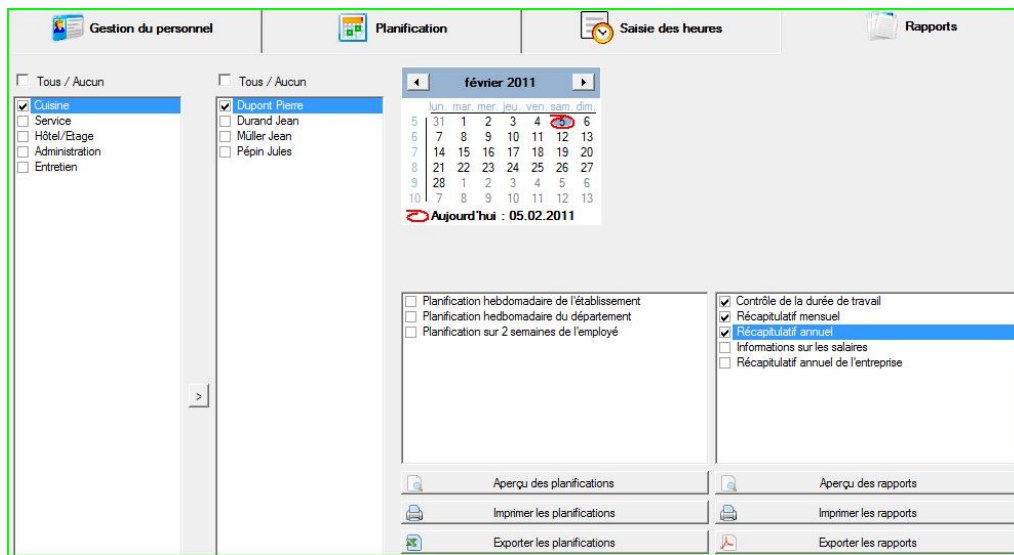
Gestion du personnel | Planification | Saisie des heures | Rapports

Tous / Aucun
Cuisine
Service
Hôtel/Etage
Administration
Entretien

Tous / Aucun
Dupont Pierre
Durand Jean
Müller Jean
Pépin Jules

février 2011

| | lun. | mar. | mer. | jeu. | ven. | sam. | dim. |
|---|---|---|---|---|---|---|---|
| 5 | 31 | 1 | 2 | 3 | 4 | 5 | 6 |
| 6 | 7 | 8 | 9 | 10 | 11 | 12 | 13 |
| 7 | 14 | 15 | 16 | 17 | 18 | 19 | 20 |
| 8 | 21 | 22 | 23 | 24 | 25 | 26 | 27 |
| 9 | 28 | 1 | 2 | 3 | 4 | 5 | 6 |
| 10 | 7 | 8 | 9 | 10 | 11 | 12 | 13 |

Aujourd'hui : 05.02.2011

>

Planification hebdomadaire de l'établissement
Planification hebdomadaire du département
Planification sur 2 semaines de l'employé

Contrôle de la durée de travail
Récapitulatif mensuel
Récapitulatif annuel
Informations sur les salaires
Récapitulatif annuel de l'entreprise

Aperçu des planifications
Aperçu des rapports
Imprimer les planifications
Imprimer les rapports
Exporter les planifications
Exporter les rapports